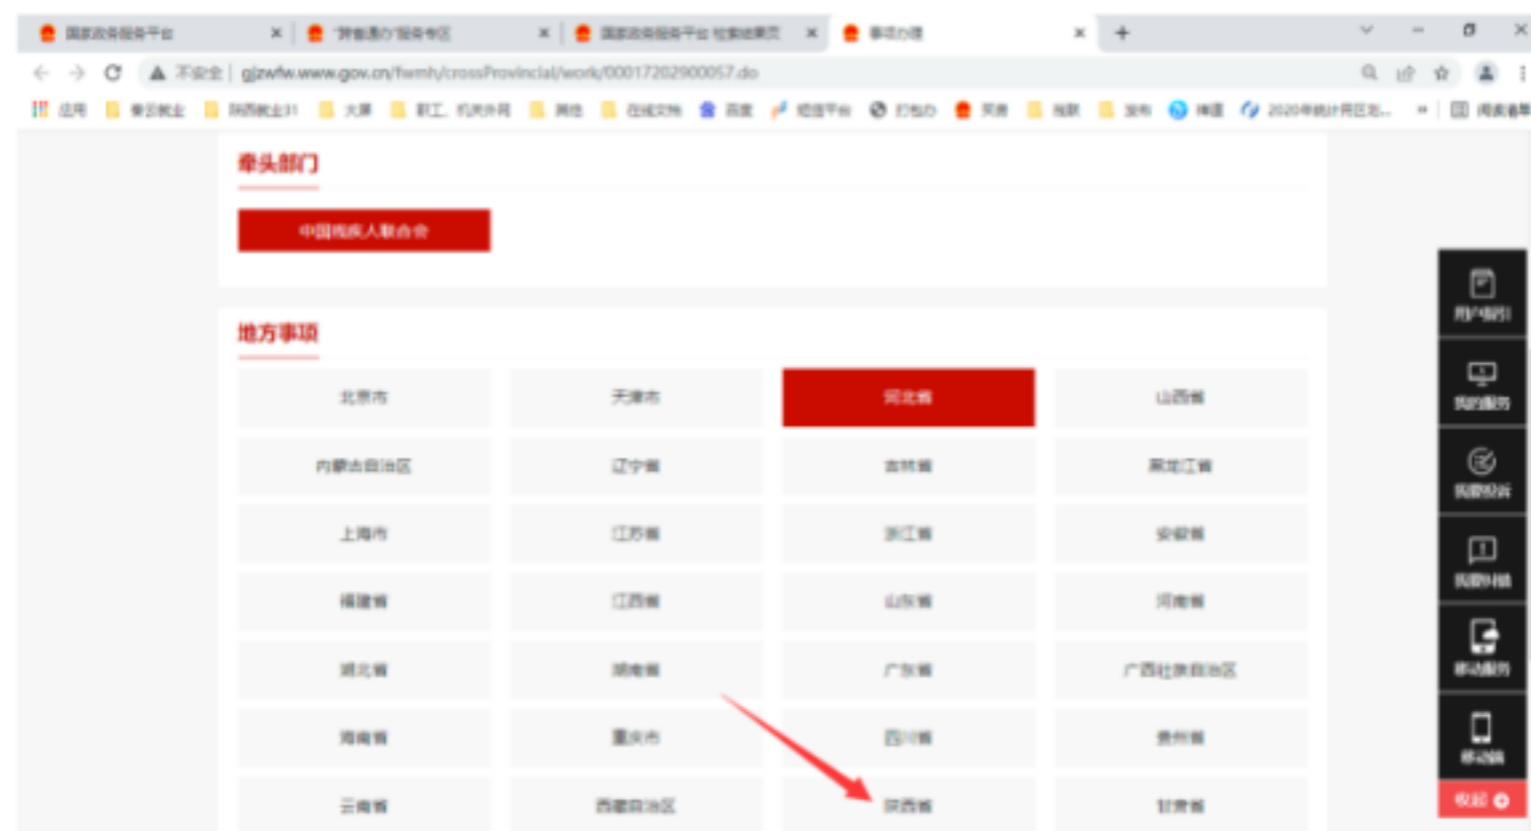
国家政务服务平台 ×
"跨省通办"服务专区 ×
国家政务服务平台 检索结果页 ×
事项办理 ×
+

不安全 | gjzwfw.www.gov.cn/fwmh/crossProvincial/work/00017202900057.do

应用 | 单位就业 | 陕西就业31 | 大屏 | 职工、机关外网 | 其他 | 在线文档 | 百度 | 短信平台 | 打包办 | 页面 | 指数 | 发布 | 搜索 | 2020年统计用区划... | » | 阅读清单

牵头部门

中国残疾人联合会

地方事项

| 北京市 | 天津市 | 河北省 | 山西省 |
|---|---|---|---|
| 内蒙古自治区 | 辽宁省 | 吉林省 | 黑龙江省 |
| 上海市 | 江苏省 | 浙江省 | 安徽省 |
| 福建省 | 江西省 | 山东省 | 河南省 |
| 湖北省 | 湖南省 | 广东省 | 广西壮族自治区 |
| 海南省 | 重庆市 | 四川省 | 贵州省 |
| 云南省 | 西藏自治区 | 陕西省 | 甘肃省 |

用户指引
我的服务
我要投诉
我要纠错
移动服务
移动端
收起